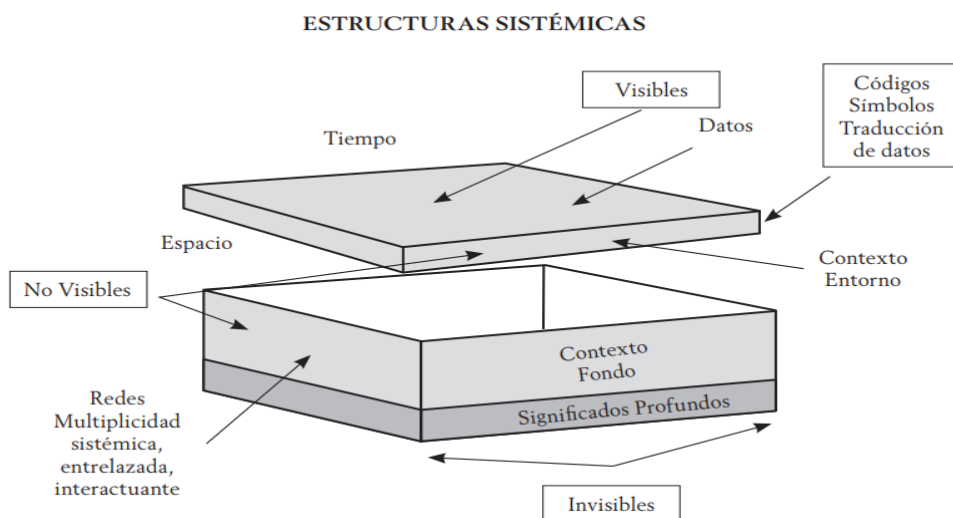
ESTRUCTURAS SISTÉMICAS

Visibles

Códigos
Símbolos
Traducción
de datos

Tiempo

Datos

Espacio

Contexto
Entorno

No Visibles

Contexto
Fondo

Significados Profundos

Redes
Multiplicidad
sistémica,
entrelazada,
interactuante

Invisibles